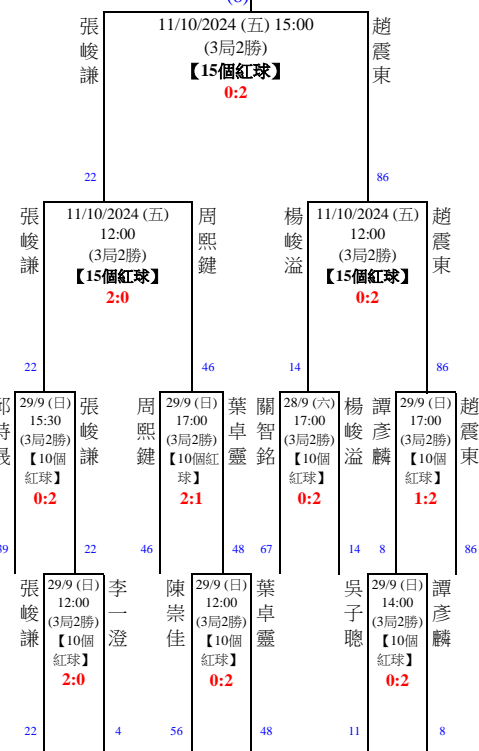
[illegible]

張峻謙

11/10/2024 (五) 15:00
(3局2勝)
【15個紅球】
0:2

趙震東

22

86

張峻謙

11/10/2024 (五)
12:00
(3局2勝)
【15個紅球】
2:0

周熙鍵

22

46

楊峻溢

11/10/2024 (五)
12:00
(3局2勝)
【15個紅球】
0:2

趙震東

14

86

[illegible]詩晟

29/9 (日)
15:30
(3局2勝)
【10個紅球】
0:2

張峻謙

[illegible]9

22

周熙鍵

29/9 (日)
17:00
(3局2勝)
【10個紅球】
2:1

葉卓靈

46

48

關智銘

28/9 (六)
17:00
(3局2勝)
【10個紅球】
0:2

楊峻溢

67

14

譚彥麟

29/9 (日)
17:00
(3局2勝)
【10個紅球】
1:2

趙震東

8

86

張峻謙

29/9 (日)
12:00
(3局2勝)
【10個紅球】
2:0

李一澄

22

4

陳崇佳

29/9 (日)
12:00
(3局2勝)
【10個紅球】
0:2

葉卓靈

56

48

吳子聰

29/9 (日)
14:00
(3局2勝)
【10個紅球】
0:2

譚彥麟

11

8